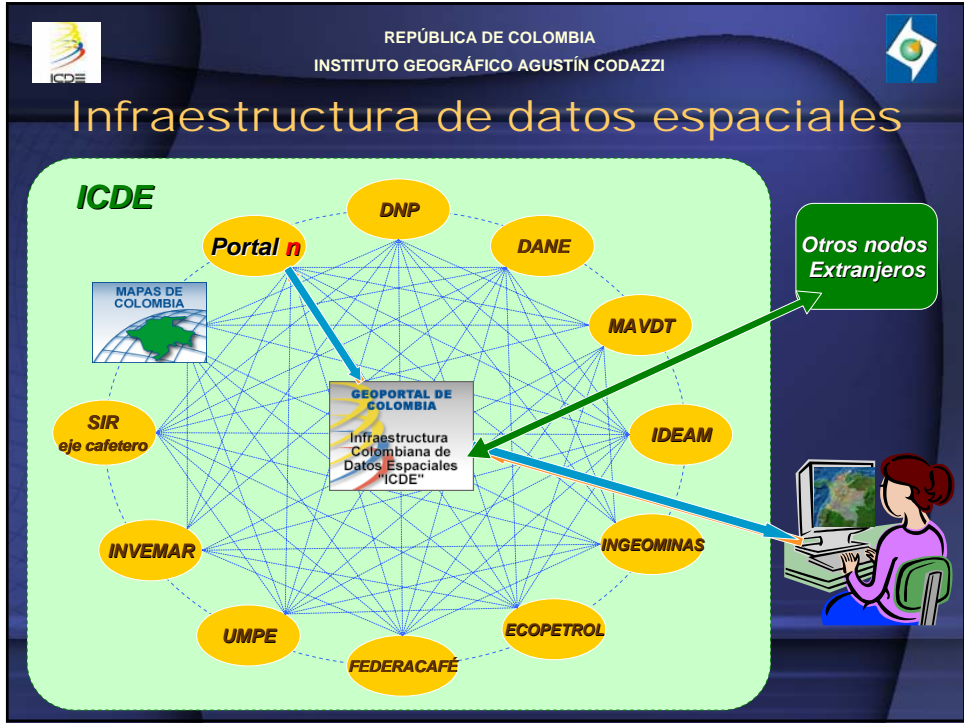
ICDE

REPÚBLICA DE COLOMBIA
INSTITUTO GEOGRÁFICO AGUSTÍN CODAZZI

Infraestructura de datos espaciales

ICDE

DNP

Portal n

DANE

MAPAS DE COLOMBIA

MAVDT

Otros nodos Extranjeros

GEOPORTAL DE COLOMBIA
Infraestructura Colombiana de Datos Espaciales "ICDE"

SIR eje cafetero

IDEAM

INGEOMINAS

INVEMAR

UMPE

ECOPETROL

FEDERACAFÉ